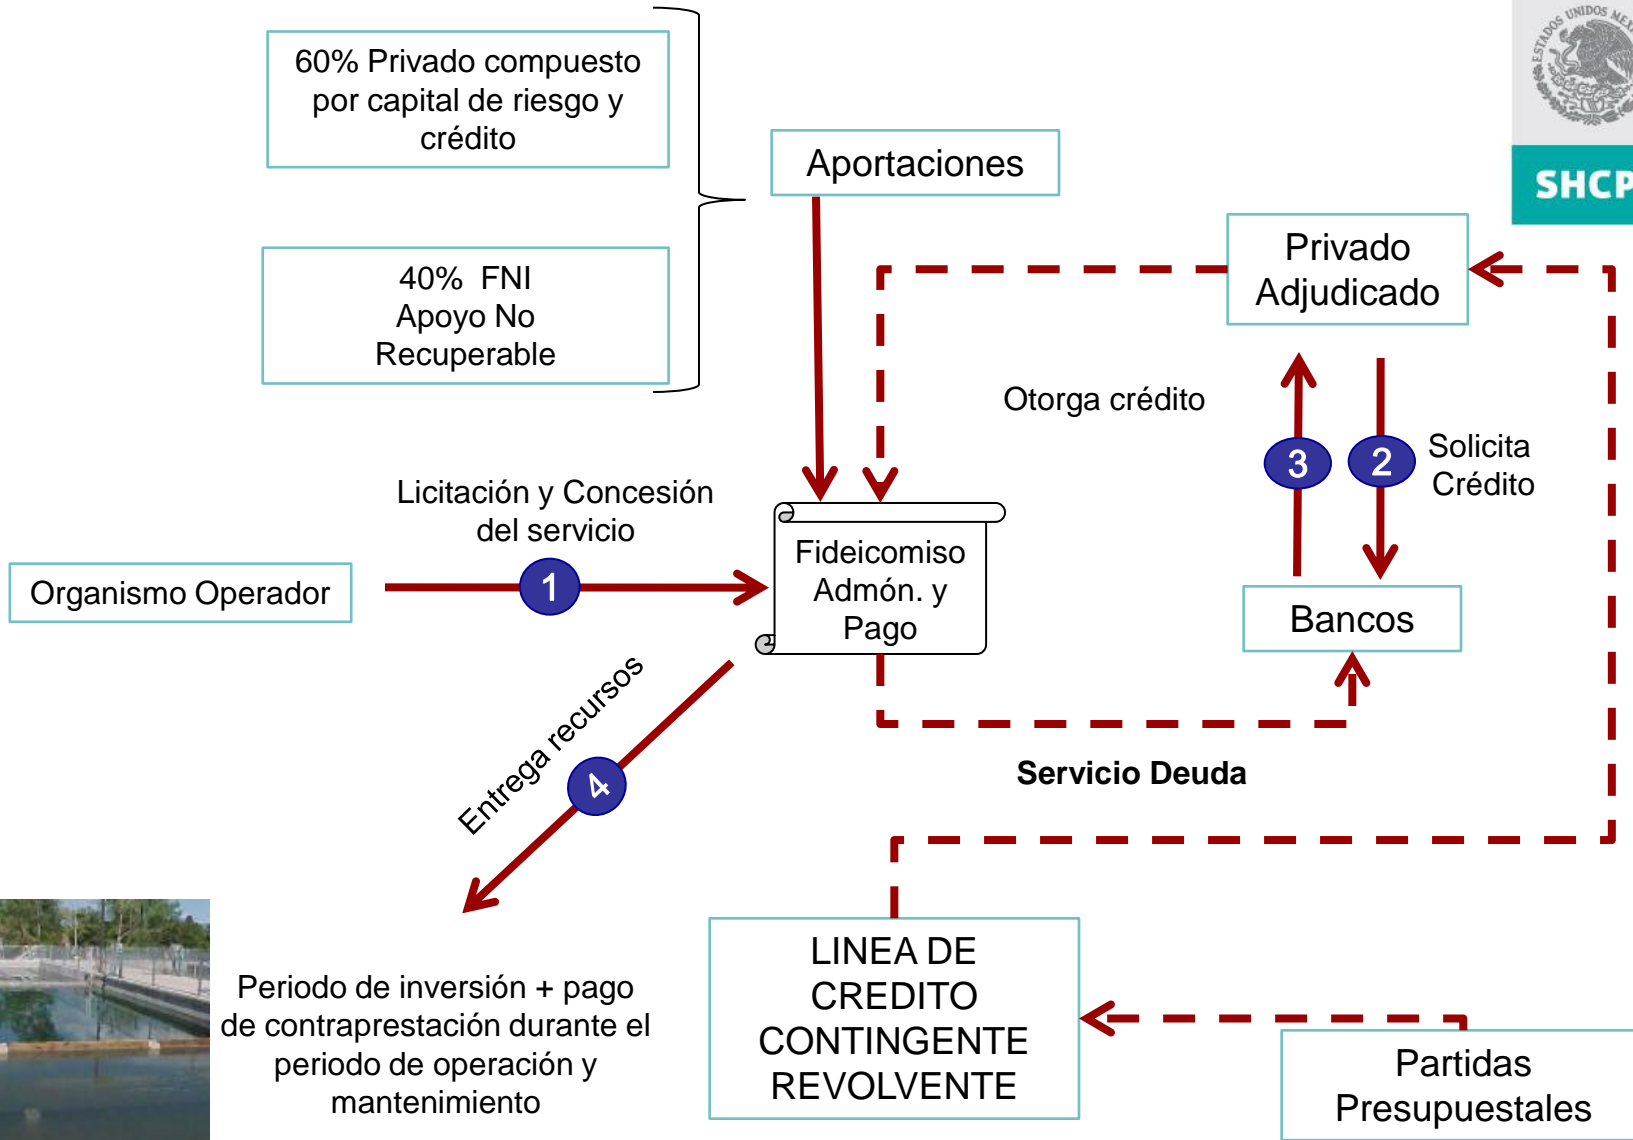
60% Privado compuesto por capital de riesgo y crédito

40% FNI
Apoyo No
Recuperable

Aportaciones

ESTADOS UNIDOS MEX

SHCP

Privado
Adjudicado

Otorga crédito

3

2

Solicita
Crédito

Licitación y Concesión del servicio

Organismo Operador

1

Fideicomiso
Admón. y
Pago

Bancos

Entrega recursos

4

Servicio Deuda

Periodo de inversión + pago de contraprestación durante el periodo de operación y mantenimiento

LINEA DE
CREDITO
CONTINGENTE
REVOLVENTE

Partidas
Presupuestales